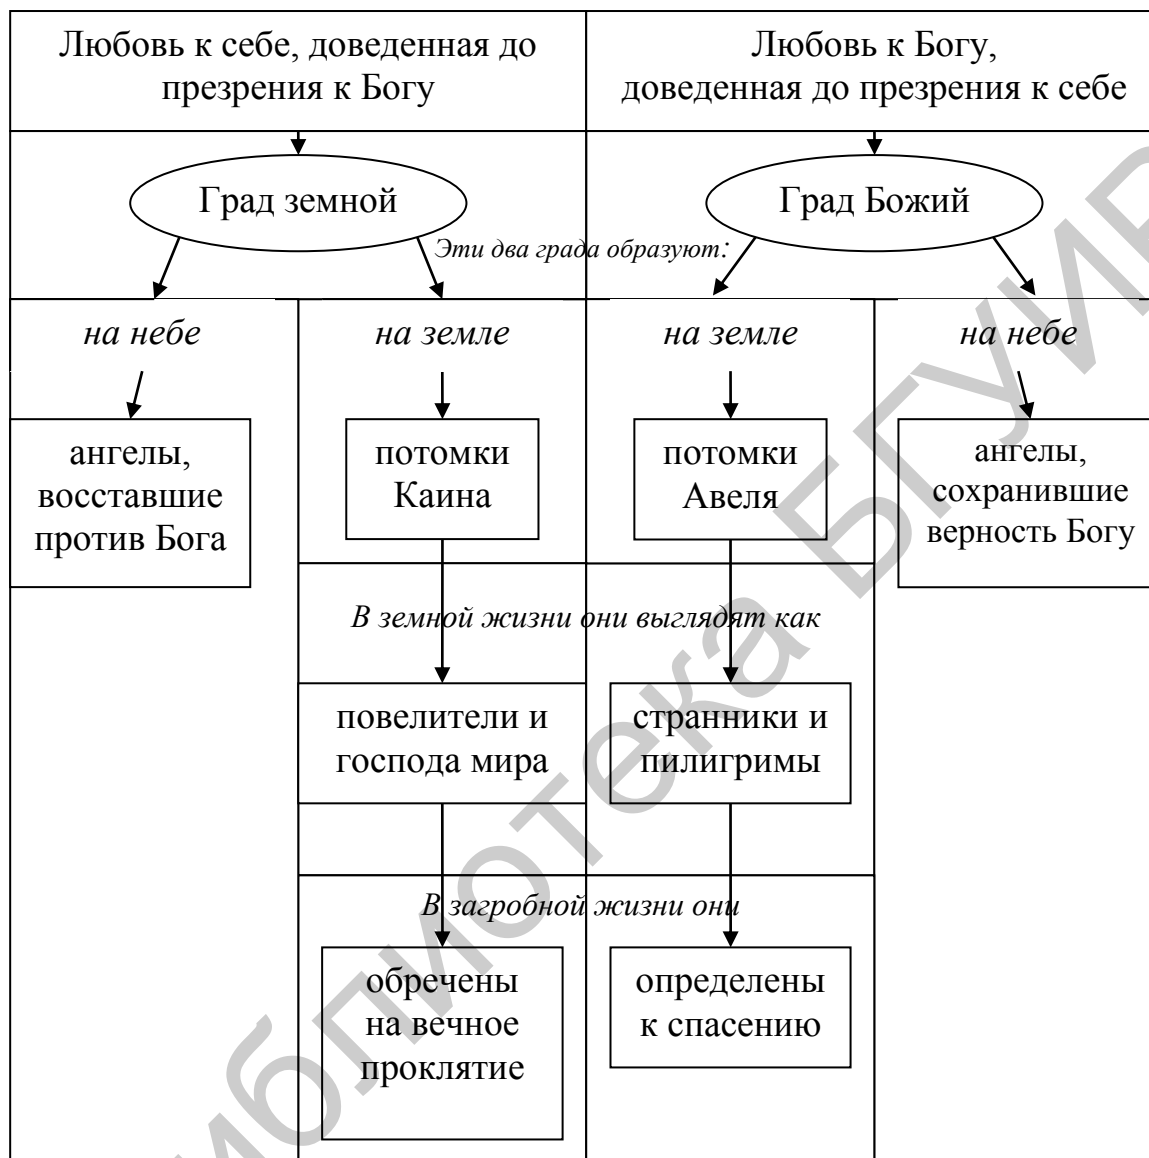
Любовь к себе, доведенная до презрения к Богу

Любовь к Богу, доведенная до презрения к себе

Град земной

Град Божий

Эти два града образуют:

на небе

на земле

на земле

на небе

ангелы, восставшие против Бога

потомки Каина

потомки Авеля

ангелы, сохранившие верность Богу

В земной жизни они выглядят как

повелители и господа мира

странники и пилигримы

В загробной жизни они

обречены на вечное проклятие

определены к спасению

Библиотека БГУИР